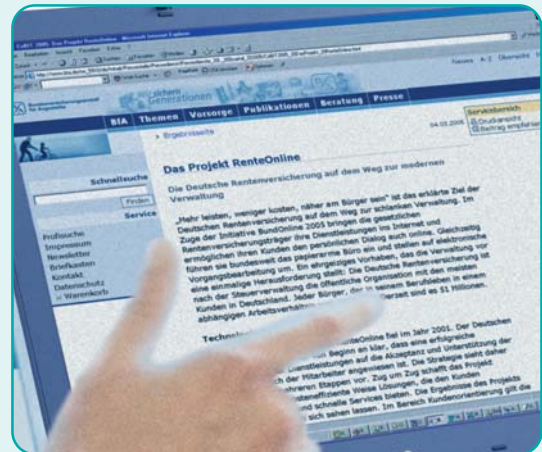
BfA Themen Vorsorge Publikationen Beratung Presse

Generationen

Schnellsuche

Finden

Service

Profisuche
Impressum
Newsletter
Briefkasten
Kontakt
Datenschutz
Warenkorb

Ergebnisseite

Servicebereich
Druckansicht
Beitrag empfehlen

Das Projekt RenteOnline

Die Deutsche Rentenversicherung auf dem Weg zur modernen Verwaltung

„Mehr leisten, weniger kosten, näher am Bürger sein" ist das erklärte Ziel der Deutschen Rentenversicherung auf dem Weg zur schlanken Verwaltung. Im Zuge der Initiative BundOnline 2005 bringen die gesetzlichen Rentenversicherungsträger ihre Dienstleistungen ins Internet und ermöglichen ihren Kunden den persönlichen Dialog auch online. Gleichzeitig führen sie bundesweit das papierarme Büro ein und stellen auf elektronische Vorgangsbearbeitung um. Ein ehrgeiziges Vorhaben, das die Rentenversicherung vor eine einmalige Herausforderung stellt: Die Deutsche Rentenversicherung ist nach der Steuerverwaltung die öffentliche Organisation mit den meisten Kunden in Deutschland. Jeder Bürger, der in seinem Berufsleben in einem abhängigen Arbeitsverhältnis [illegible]

Techn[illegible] RenteOnline fiel im Jahr 2001. Der Deutschen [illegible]